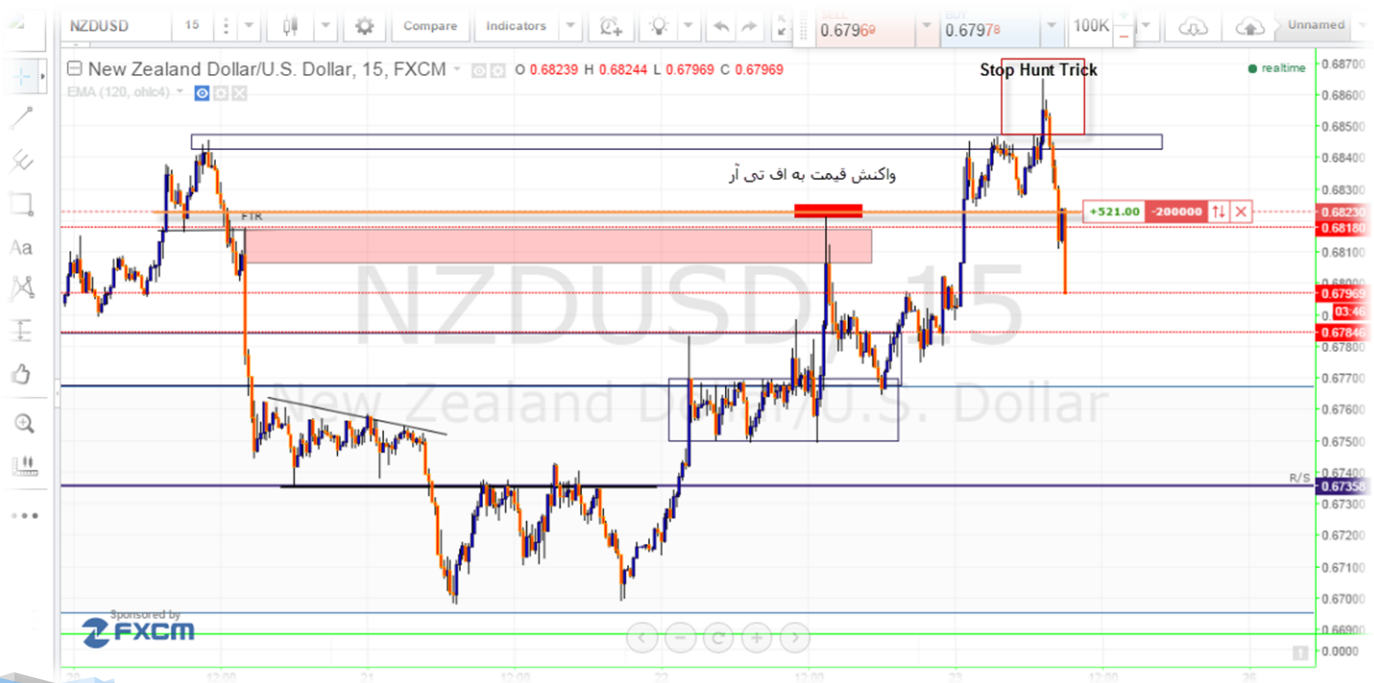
NZDUSD 15 Compare Indicators 0.67969 0.67978 100K Unnamed

New Zealand Dollar/U.S. Dollar, 15, FXCM O 0.68239 H 0.68244 L 0.67969 C 0.67969

EMA (120, ohlc4)

realtime

Stop Hunt Trick

واکنش قیمت به اف تی آر

FTR

+521.00 -200000

NZDUSD, 15

New Zealand Dollar/U.S. Dollar

R/S

0.68700
0.68600
0.68500
0.68400
0.68300
0.68230
0.68180
0.68100
0.67969
03:46
0.67846
0.67800
0.67700
0.67600
0.67500
0.67400
0.67358
0.67300
0.67200
0.67100
0.67000
0.66900
0.0000

Sponsored by FXCM

12:00
21
12:00
22
12:00
23
12:00
26